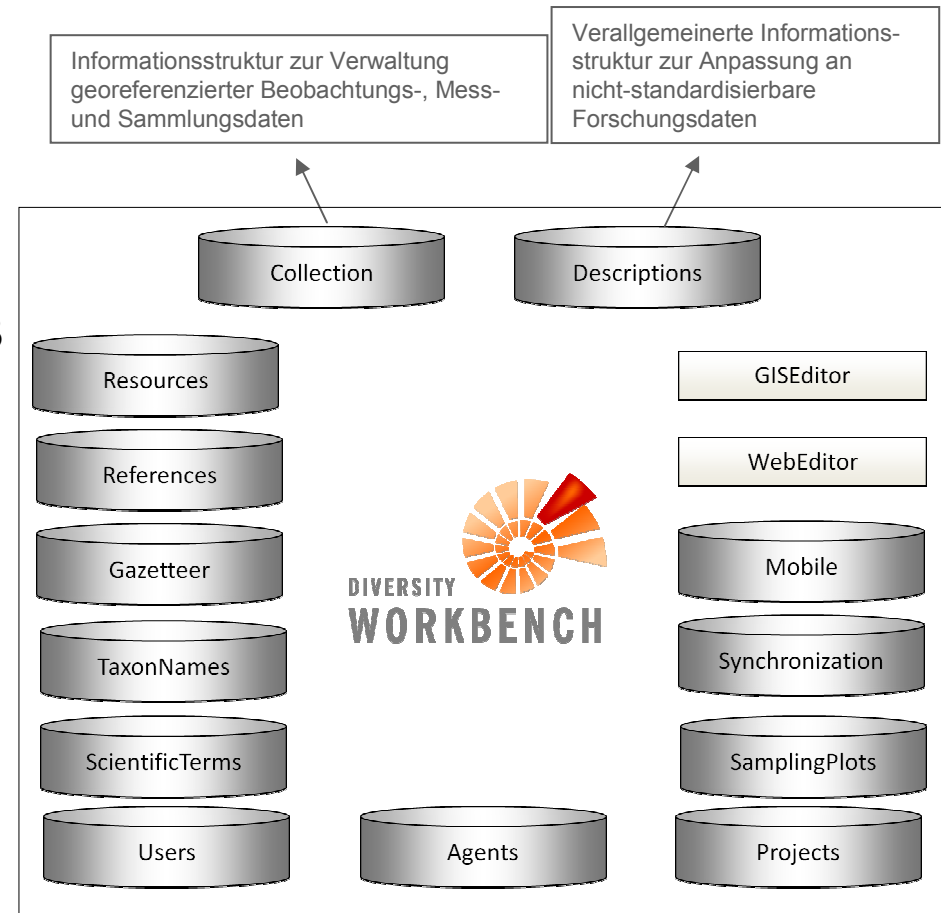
Informationsstruktur zur Verwaltung georeferenzierter Beobachtungs-, Mess- und Sammlungsdaten

Verallgemeinerte Informationsstruktur zur Anpassung an nicht-standardisierbare Forschungsdaten

Collection

Descriptions

Resources

GISEditor

References

WebEditor

DIVERSITY WORKBENCH

Gazetteer

Mobile

TaxonNames

Synchronization

ScientificTerms

SamplingPlots

Users

Agents

Projects